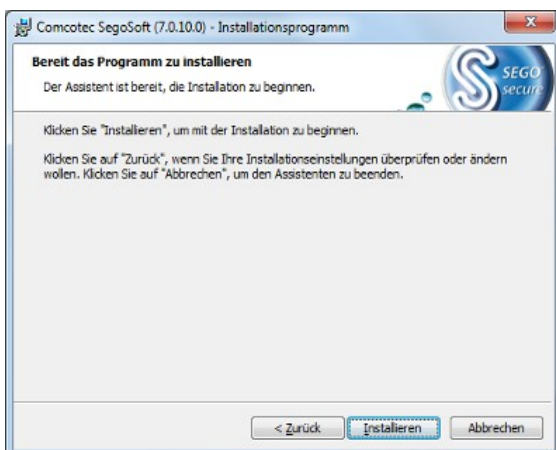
Comcotec SegoSoft (7.0.10.0) - Installationsprogramm

Bereit das Programm zu installieren

Der Assistent ist bereit, die Installation zu beginnen.

SEGO secure

Klicken Sie "Installieren", um mit der Installation zu beginnen.

Klicken Sie auf "Zurück", wenn Sie Ihre Installationseinstellungen überprüfen oder ändern wollen. Klicken Sie auf "Abbrechen", um den Assistenten zu beenden.

< Zurück | Installieren | Abbrechen